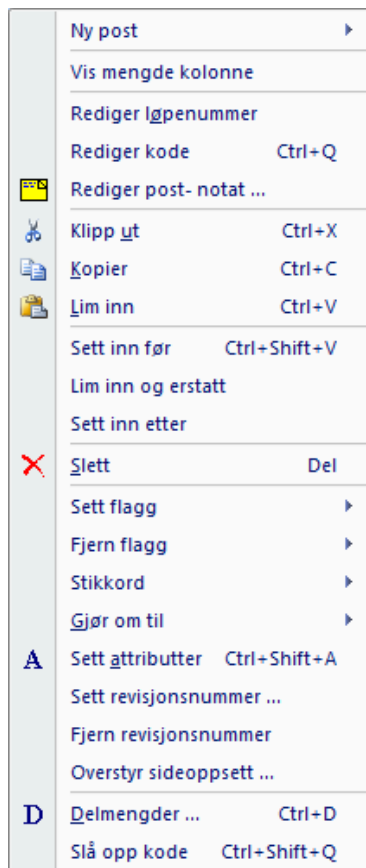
Ny post

Vis mengde kolonne

Rediger løpenummer
Rediger kode Ctrl+Q
Rediger post- notat ...

Klipp ut Ctrl+X
Kopier Ctrl+C
Lim inn Ctrl+V

Sett inn før Ctrl+Shift+V
Lim inn og erstatt
Sett inn etter

Slett Del

Sett flagg
Fjern flagg
Stikkord
Gjør om til
Sett attributter Ctrl+Shift+A
Sett revisjonsnummer ...
Fjern revisjonsnummer
Overstyr sideoppsett ...

Delmengder ... Ctrl+D
Slå opp kode Ctrl+Shift+Q